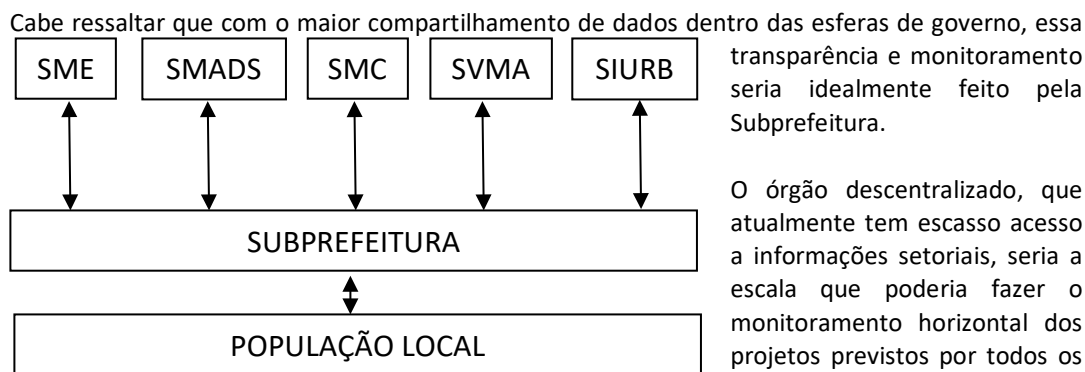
Cabe ressaltar que com o maior compartilhamento de dados dentro das esferas de governo, essa transparência e monitoramento seria idealmente feito pela Subprefeitura.

SME

SMADS

SMC

SVMA

SIURB

SUBPREFEITURA

POPULAÇÃO LOCAL

O órgão descentralizado, que atualmente tem escasso acesso a informações setoriais, seria a escala que poderia fazer o monitoramento horizontal dos projetos previstos por todos os